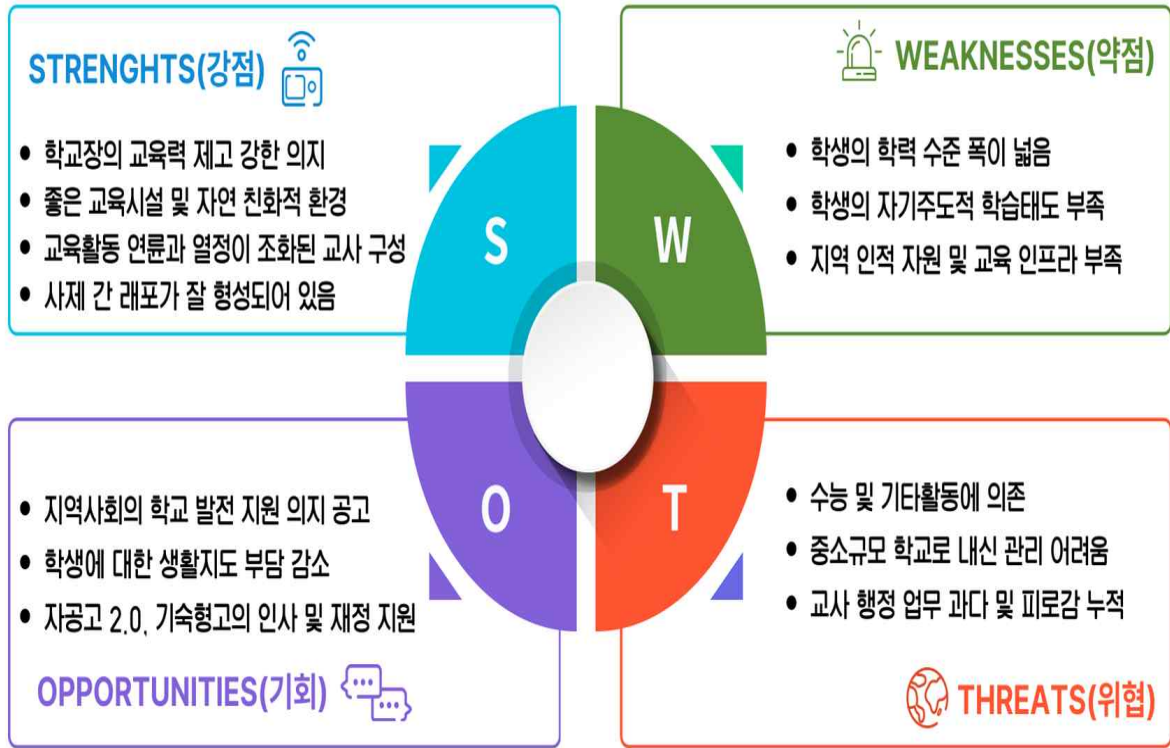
STRENGHTS(강점)

- 학교장의 교육력 제고 강한 의지
- 좋은 교육시설 및 자연 친화적 환경
- 교육활동 연륜과 열정이 조화된 교사 구성
- 사제 간 래포가 잘 형성되어 있음

WEAKNESSES(약점)

- 학생의 학력 수준 폭이 넓음
- 학생의 자기주도적 학습태도 부족
- 지역 인적 자원 및 교육 인프라 부족

S

W

O

T

- 지역사회의 학교 발전 지원 의지 공고
- 학생에 대한 생활지도 부담 감소
- 자공고 2.0, 기숙형고의 인사 및 재정 지원

OPPORTUNITIES(기회)

- 수능 및 기타활동에 의존
- 중소규모 학교로 내신 관리 어려움
- 교사 행정 업무 과다 및 피로감 누적

THREATS(위협)